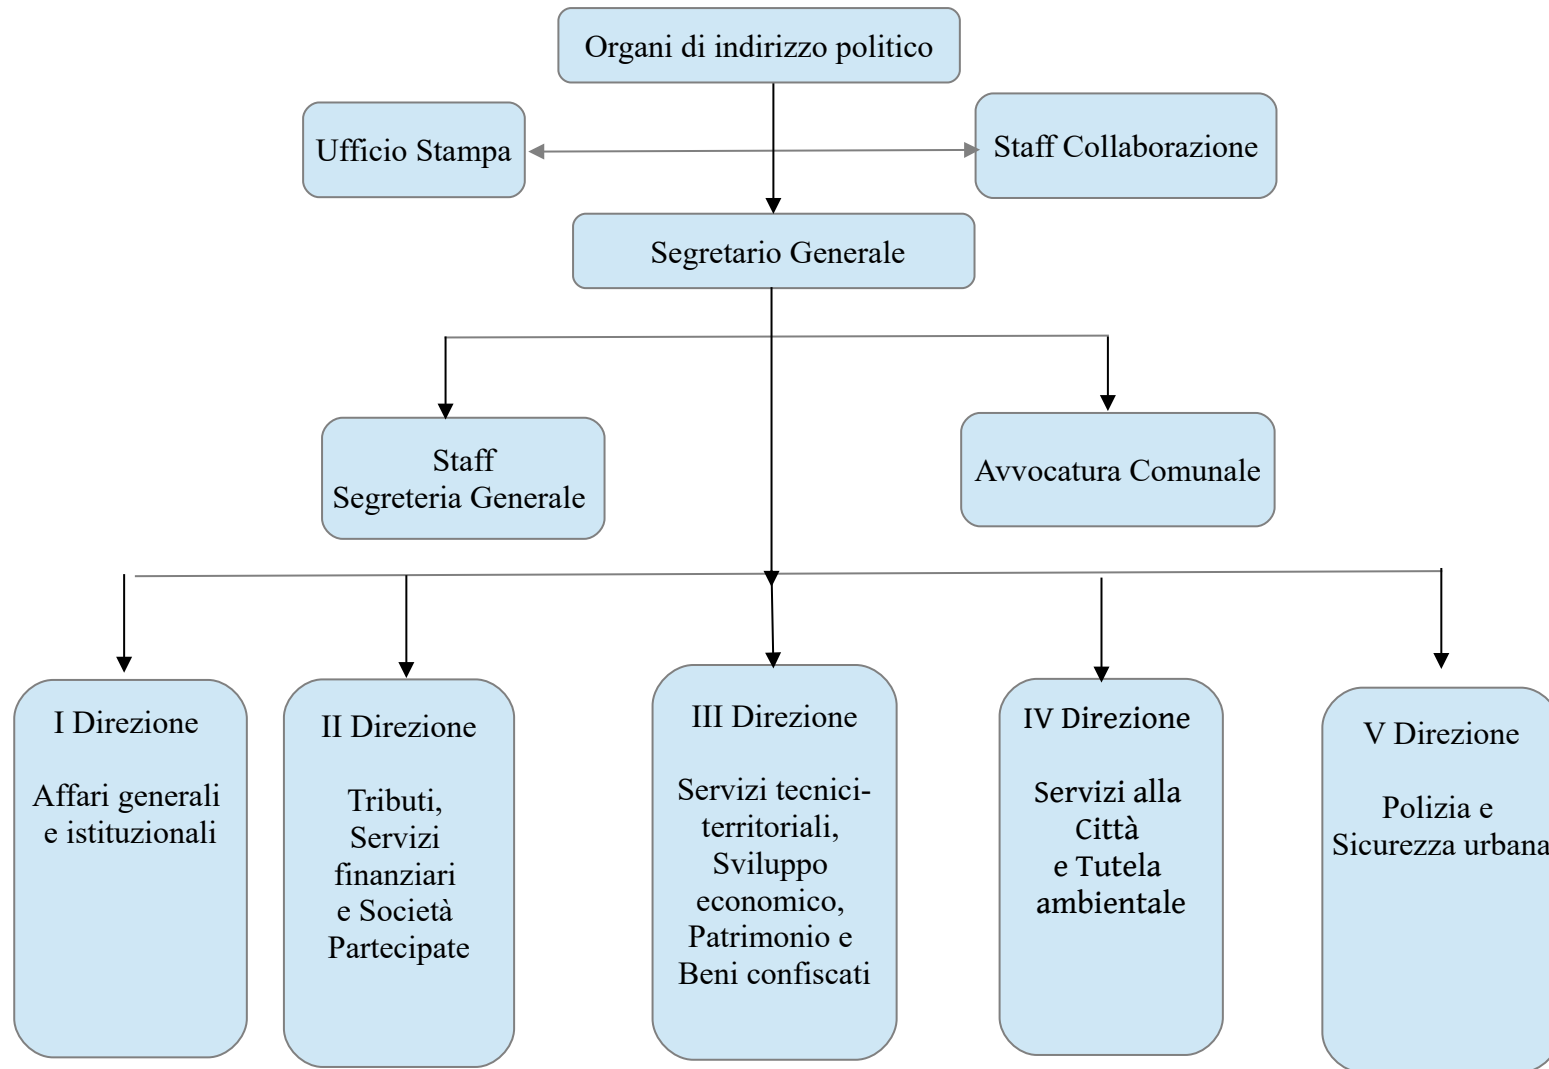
Organi di indirizzo politico

Ufficio Stampa

Staff Collaborazione

Segretario Generale

Staff
Segreteria Generale

Avvocatura Comunale

I Direzione

Affari generali e istituzionali

II Direzione

Tributi, Servizi finanziari e Società Partecipate

III Direzione

Servizi tecnici-territoriali, Sviluppo economico, Patrimonio e Beni confiscati

IV Direzione

Servizi alla Città e Tutela ambientale

V Direzione

Polizia e Sicurezza urbana